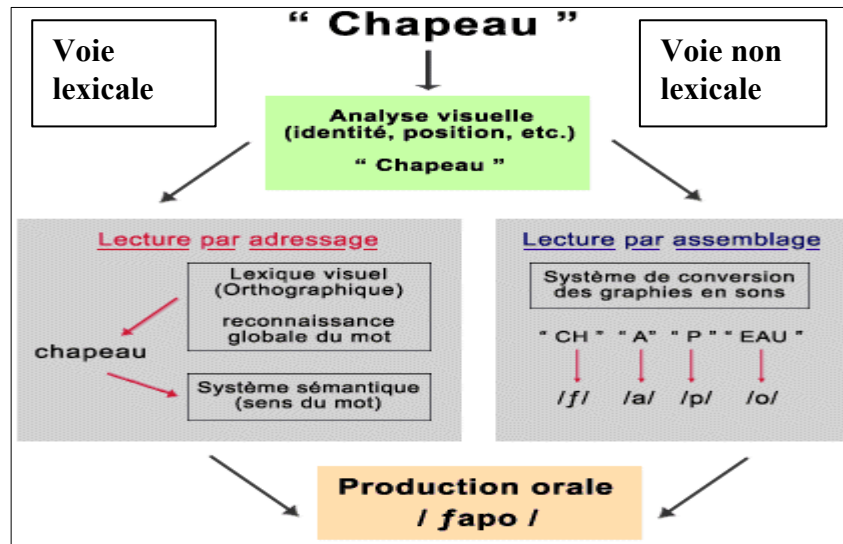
" Chapeau "

Voie lexicale

Voie non lexicale

Analyse visuelle (identité, position, etc.)

" Chapeau "

Lecture par adressage

Lexique visuel (Orthographique)

reconnaissance globale du mot

chapeau

Système sémantique (sens du mot)

Lecture par assemblage

Système de conversion des graphies en sons

" CH " " A" " P " " EAU "

/ʃ/ /a/ /p/ /o/

Production orale

/ ʃapo /